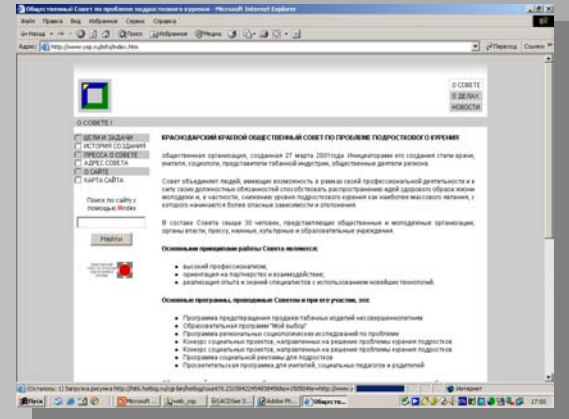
Общественный Совет по проблеме подросткового курения - Microsoft Internet Explorer

Файл Правка Вид Избранное Сервис Справка

Назад Поиск Избранное Медиа

Адрес: http://www.ysp.ru/info/index.htm Переход Ссылки

О СОВЕТЕ
О ДЕЛАХ
НОВОСТИ

О СОВЕТЕ /

ЦЕЛИ И ЗАДАЧИ
ИСТОРИЯ СОЗДАНИЯ
ПРЕССА О СОВЕТЕ
АДРЕС СОВЕТА
О САЙТЕ
КАРТА САЙТА

Поиск по сайту с помощью Яndex

Найти

КРАСНОДАРСКИЙ КРАЕВОЙ ОБЩЕСТВЕННЫЙ СОВЕТ ПО ПРОБЛЕМЕ ПОДРОСТКОВОГО КУРЕНИЯ

общественная организация, созданная 27 марта 2001года. Инициаторами его создания стали врачи, учителя, социологи, представители табачной индустрии, общественные деятели региона.

Совет объединяет людей, имеющих возможность в рамках своей профессиональной деятельности и в силу своих должностных обязанностей способствовать распространению идей здорового образа жизни молодежи и, в частности, снижению уровня подросткового курения как наиболее массового явления, с которого начинаются более опасные зависимости и отклонения.

В составе Совета свыше 30 человек, представляющих общественные и молодежные организации, органы власти, прессу, научные, культурные и образовательные учреждения.

Основными принципами работы Совета являются:

высокий профессионализм;
ориентация на партнерство и взаимодействие;
реализация опыта и знаний специалистов с использованием новейших технологий.

Основные программы, проводимые Советом и при его участии, это:

Программа предотвращения продажи табачных изделий несовершеннолетним
Образовательная программа "Мой выбор"
Программа региональных социологических исследований по проблеме
Конкурс социальных проектов, направленных на решение проблемы курения подростков
Конкурс социальных проектов, направленных на решение проблемы курения подростков
Программа социальной рекламы для подростков
Просветительская программа для учителей, социальных педагогов и родителей

(Осталось: 1) Загрузка рисунка http://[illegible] Интернет

Пуск Microsoft ... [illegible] ACDSee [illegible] Adobe Ph... Общество... 17:00